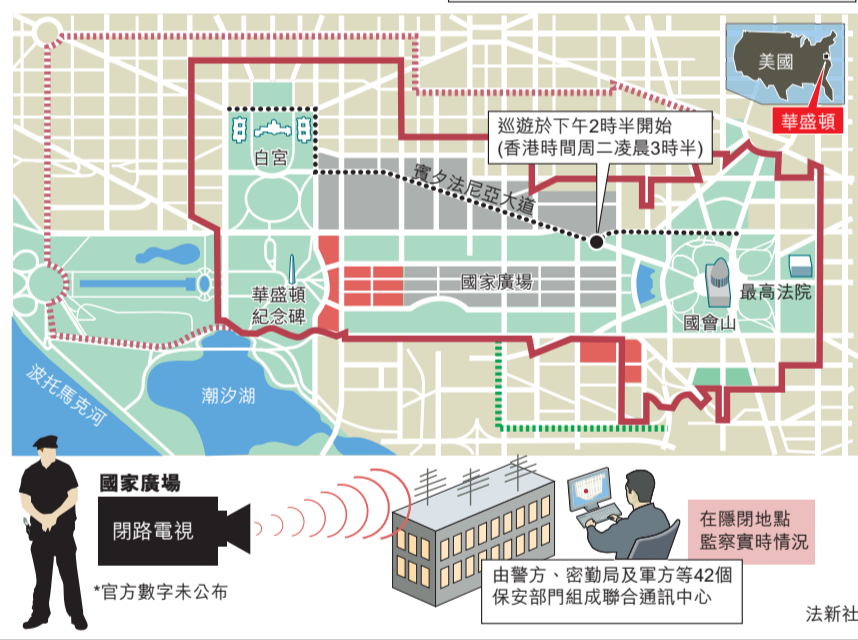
美國

華盛頓

巡遊於下午2時半開始
(香港時間周二凌晨3時半)

白宮

賓夕法尼亞大道

國家廣場

華盛頓
紀念碑

最高法院

國會山

波托馬克河

潮汐湖

國家廣場

閉路電視

*官方數字未公布

在隱閉地點
監察實時情況

由警方、密勤局及軍方等42個
保安部門組成聯合通訊中心

法新社